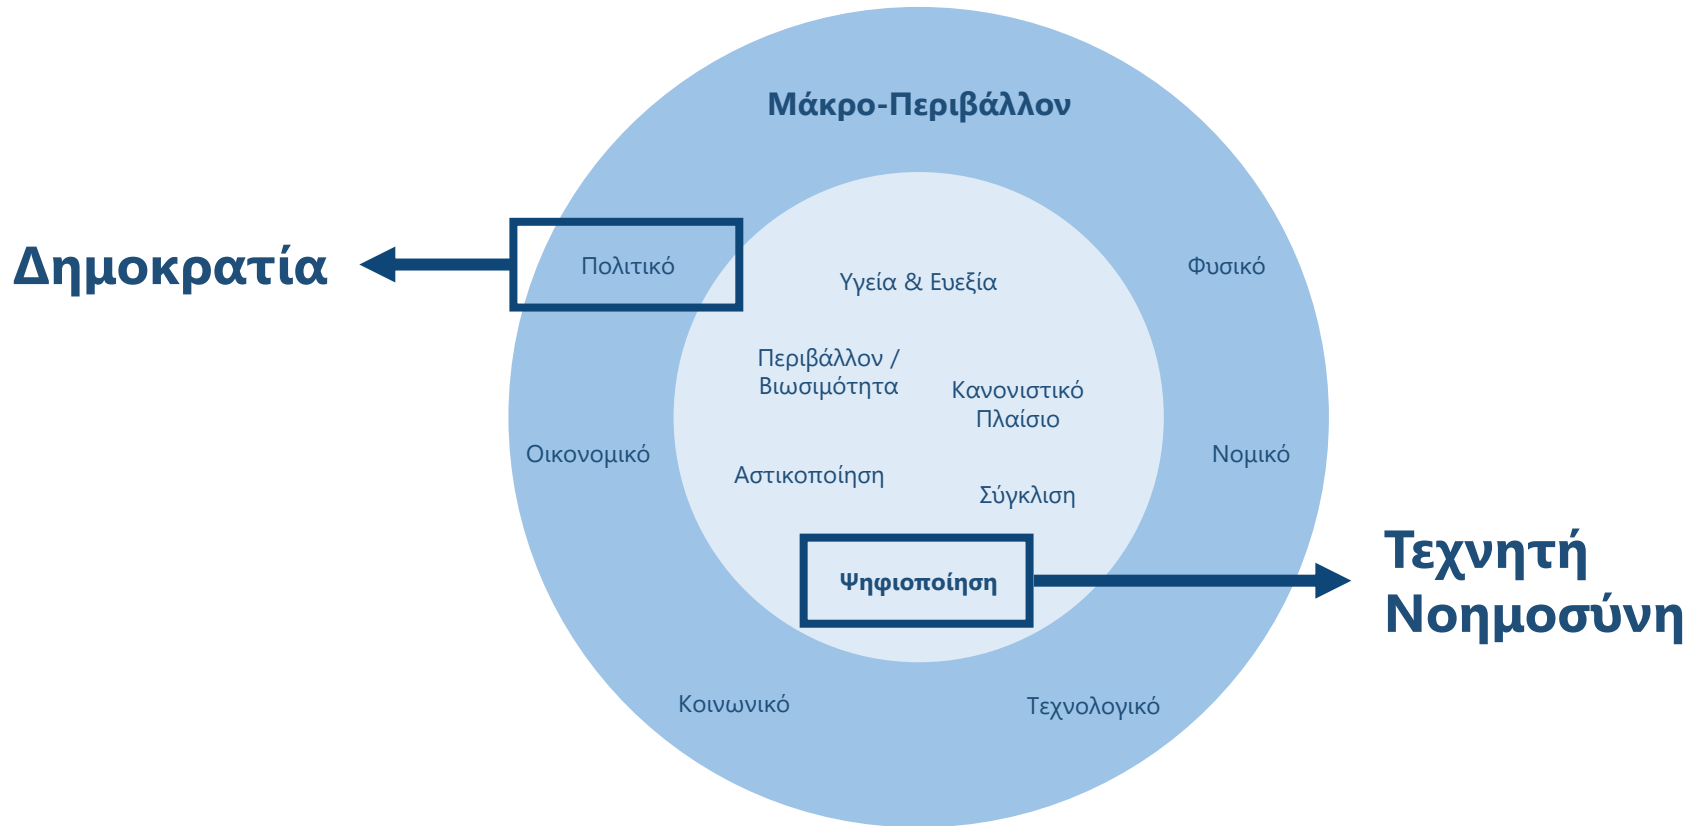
Μάκρο-Περιβάλλον

Δημοκρατία

Πολιτικό

Υγεία & Ευεξία

Φυσικό

Περιβάλλον / Βιωσιμότητα

Κανονιστικό Πλαίσιο

Οικονομικό

Νομικό

Αστικοποίηση

Σύγκλιση

Ψηφιοποίηση

Τεχνητή Νοημοσύνη

Κοινωνικό

Τεχνολογικό